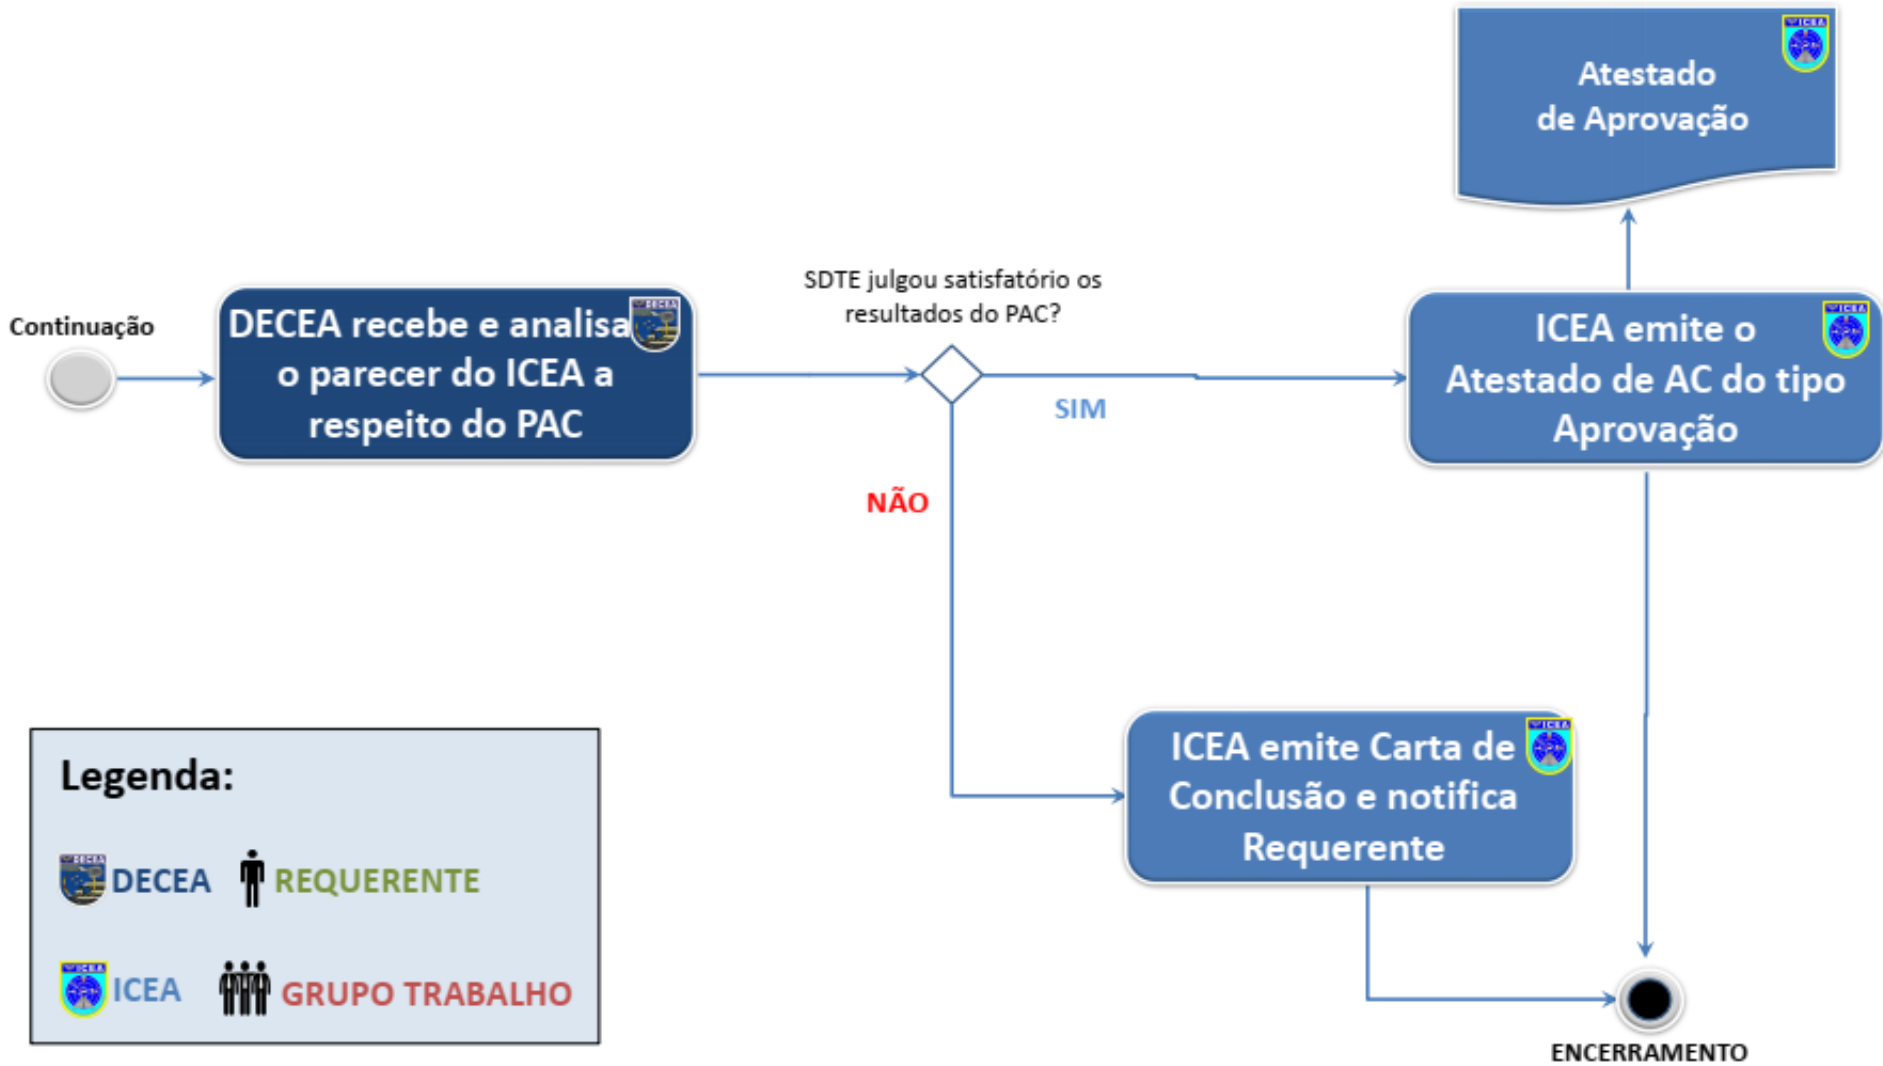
Atestado de Aprovação

Continuação

DECEA recebe e analisa o parecer do ICEA a respeito do PAC

SDTE julgou satisfatório os resultados do PAC?

SIM

ICEA emite o Atestado de AC do tipo Aprovação

NÃO

ICEA emite Carta de Conclusão e notifica Requerente

Legenda:

DECEA REQUERENTE

ICEA GRUPO TRABALHO

ENCERRAMENTO